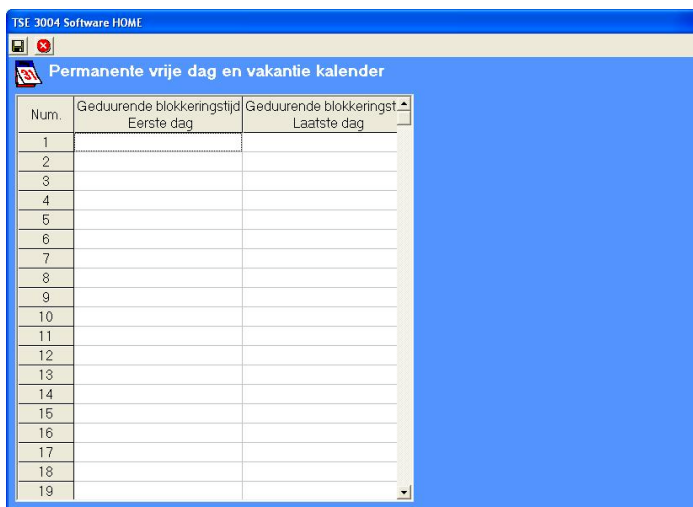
TSE 3004 Software HOME

31 Permanente vrije dag en vakantie kalender

| Num. | Geduurende blokkeringstijd Eerste dag | Geduurende blokkeringst Laatste dag |
|---|---|---|
| 1 | | |
| 2 | | |
| 3 | | |
| 4 | | |
| 5 | | |
| 6 | | |
| 7 | | |
| 8 | | |
| 9 | | |
| 10 | | |
| 11 | | |
| 12 | | |
| 13 | | |
| 14 | | |
| 15 | | |
| 16 | | |
| 17 | | |
| 18 | | |
| 19 | | |